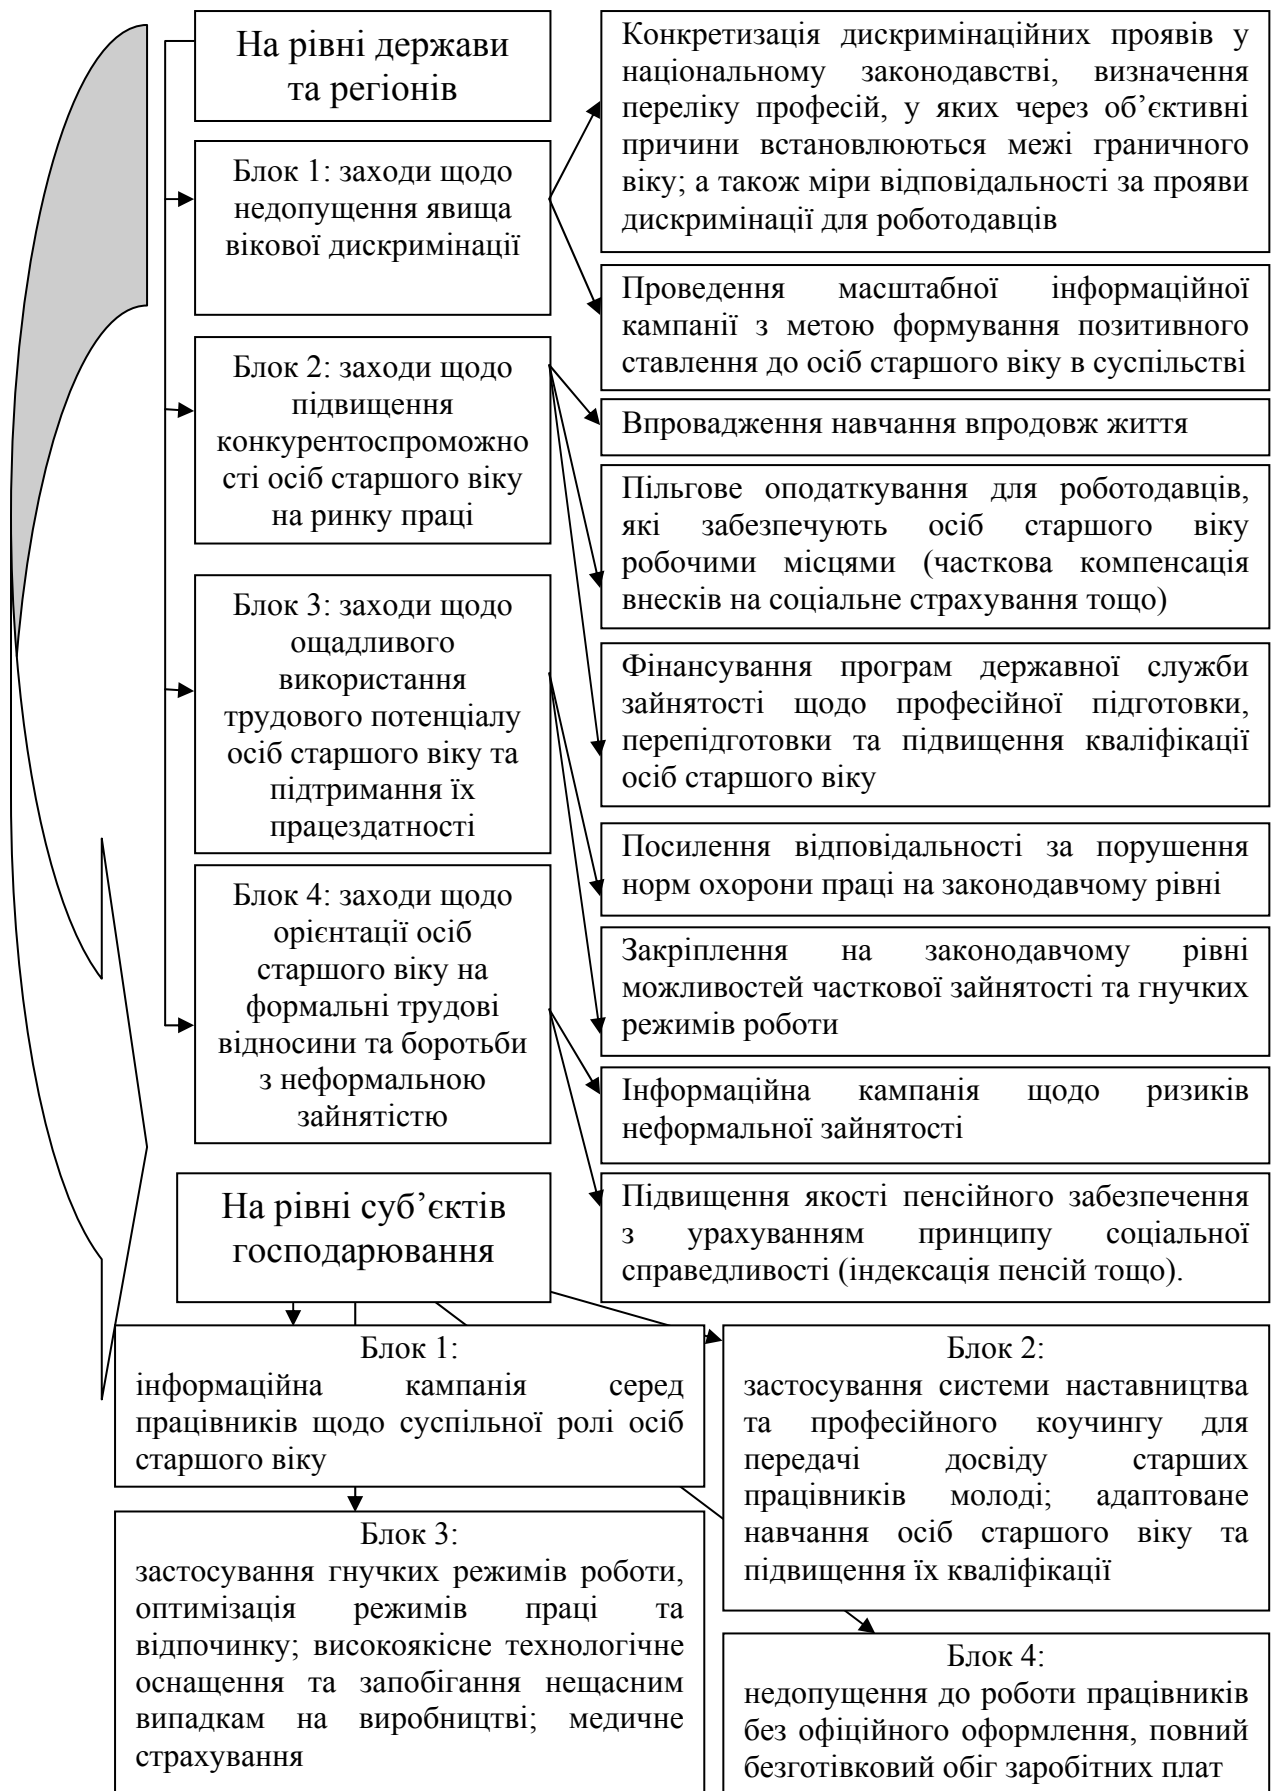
На рівні держави та регіонів

Блок 1: заходи щодо недопущення явища вікової дискримінації

Конкретизація дискримінаційних проявів у національному законодавстві, визначення переліку професій, у яких через об'єктивні причини встановлюються межі граничного віку; а також міри відповідальності за прояви дискримінації для роботодавців

Проведення масштабної інформаційної кампанії з метою формування позитивного ставлення до осіб старшого віку в суспільстві

Блок 2: заходи щодо підвищення конкурентоспроможності осіб старшого віку на ринку праці

Впровадження навчання впродовж життя

Пільгове оподаткування для роботодавців, які забезпечують осіб старшого віку робочими місцями (часткова компенсація внесків на соціальне страхування тощо)

Блок 3: заходи щодо ощадливого використання трудового потенціалу осіб старшого віку та підтримання їх працездатності

Фінансування програм державної служби зайнятості щодо професійної підготовки, перепідготовки та підвищення кваліфікації осіб старшого віку

Посилення відповідальності за порушення норм охорони праці на законодавчому рівні

Блок 4: заходи щодо орієнтації осіб старшого віку на формальні трудові відносини та боротьби з неформальною зайнятістю

Закріплення на законодавчому рівні можливостей часткової зайнятості та гнучких режимів роботи

Інформаційна кампанія щодо ризиків неформальної зайнятості

Підвищення якості пенсійного забезпечення з урахуванням принципу соціальної справедливості (індексація пенсій тощо).

На рівні суб'єктів господарювання

Блок 1:
інформаційна кампанія серед працівників щодо суспільної ролі осіб старшого віку

Блок 2:
застосування системи наставництва та професійного коучингу для передачі досвіду старших працівників молоді; адаптоване навчання осіб старшого віку та підвищення їх кваліфікації

Блок 3:
застосування гнучких режимів роботи, оптимізація режимів праці та відпочинку; високоякісне технологічне оснащення та запобігання нещасним випадкам на виробництві; медичне страхування

Блок 4:
недопущення до роботи працівників без офіційного оформлення, повний безготівковий обіг заробітних плат